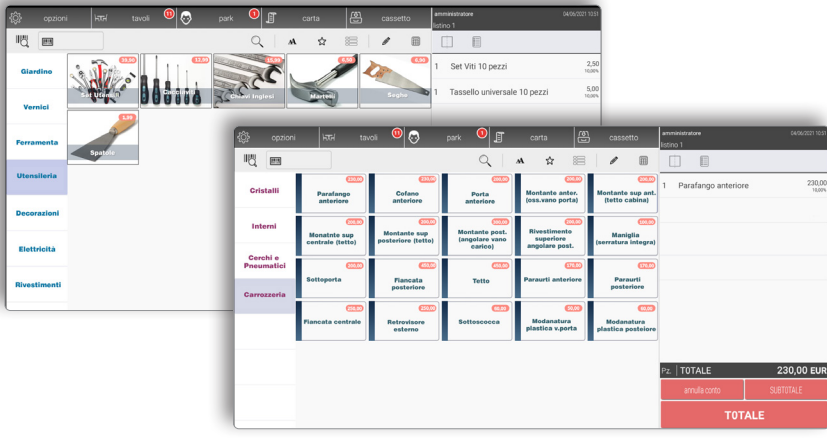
opzioni tavoli 11 park 1 carta cassetto

amministratore 04/06/2021 10:51
listino 1

Giardino
Vernici
Ferramenta
Utensileria
Decorazioni
Elettricità
Rivestimenti

19,00 Set Utensili
12,00 Cacciavite
Chiavi Inglesi
Martello
Seghe
Spatole

1 Set Viti 10 pezzi 2,50 10,00%
1 Tassello universale 10 pezzi 5,00 10,00%

opzioni tavoli 11 park 1 carta cassetto

amministratore 04/06/2021 10:51
listino 1

Cristalli
Interni
Cerchi e Pneumatici
Carrozzeria

230,00 Parafango anteriore
Cofano anteriore
Porta anteriore
Montante anter. (oss.vano porta)
Montante sup ant. (tetto cabina)
Monatnte sup centrale (tetto)
Montante sup posteriore (tetto)
Montante post. (angolare vano carico)
Rivestimento superiore angolare post.
Maniglia (serratura integra)
Sottoporta
Fiancata posteriore
Tetto
Paraurti anteriore
Paraurti posteriore
Fiancata centrale
Retrovisore esterno
Sottoscocca
Modanatura plastica v.porta
Modanatura plastica posteiore

1 Parafango anteriore 230,00 10,00%

Pz. TOTALE 230,00 EUR
annulla conto
SUBTOTALE
TOTALE